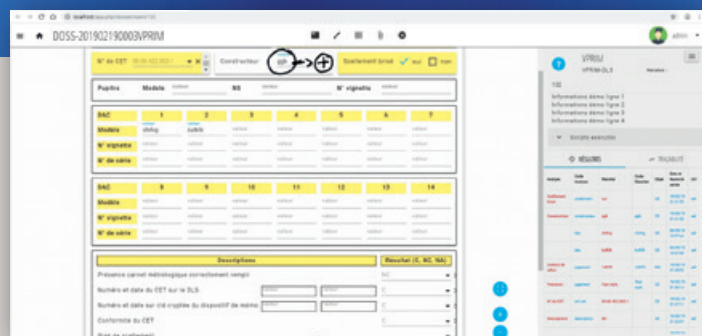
DOSS-20190219000VPRIM

admin

N° de CET

Constructeur

Scellement brisé

oui

non

Pupitre

Modèle

NS

N° vignette

DAC

1

2

3

4

5

6

7

Modèle

dishg

zubib

N° vignette

N° de série

DAC

8

9

10

11

12

13

14

Modèle

N° vignette

N° de série

Descriptions

Résultat (C, NC, NA)

Présence carnet métrologique correctement rempli

Numéro et date du CET sur le DLS

Numéro et date sur clé cryptée du dispositif de mémo

Conformité du CET

VPRIM

VPRIM-DLS

132

Informations démo ligne 1

Informations démo ligne 2

Informations démo ligne 3

Informations démo ligne 4

RÉSUMÉ

TRAVAUX